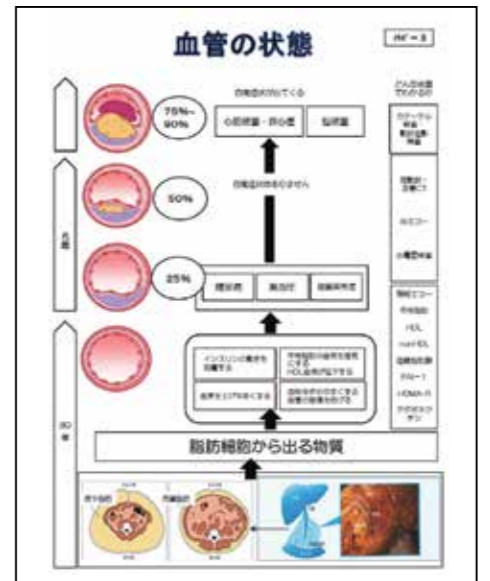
血管の状態

パイ－3

75%～90%

50%

25%

自覚症状が出てくる

心筋梗塞・狭心症

脳梗塞

自覚症状がありません

糖尿病

高血圧

脂質異常症

インスリンの働きを邪魔する

中性脂肪の合成を促進してHDLを低下させる

血圧を上げやすくする

血栓を作りやすくする

脂肪細胞から出る物質

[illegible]

どんな検査でわかるか

カテーテル検査
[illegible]

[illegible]

エコー

心電図検査

頸部エコー

中性脂肪

HDL

non-HDL

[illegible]

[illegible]

HOMA-R

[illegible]